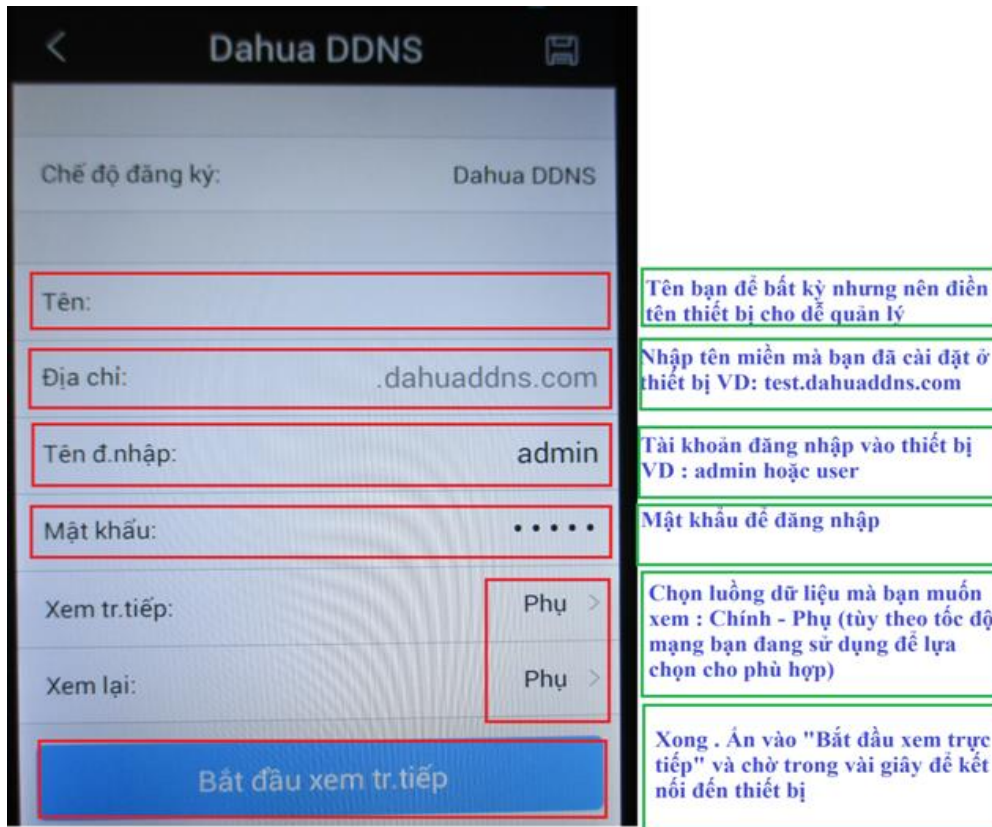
Dahua DDNS

Chế độ đăng ký: Dahua DDNS

Tên:

Địa chỉ: .dahuaddns.com

Tên đ.nhập: admin

Mật khẩu: •••••

Xem tr.tiếp: Phụ

Xem lại: Phụ

Bắt đầu xem tr.tiếp

Tên bạn để bất kỳ nhưng nên điền tên thiết bị cho dễ quản lý

Nhập tên miền mà bạn đã cài đặt ở thiết bị VD: test.dahuaddns.com

Tài khoản đăng nhập vào thiết bị VD : admin hoặc user

Mật khẩu để đăng nhập

Chọn luồng dữ liệu mà bạn muốn xem : Chính - Phụ (tùy theo tốc độ mạng bạn đang sử dụng để lựa chọn cho phù hợp)

Xong . Ấn vào "Bắt đầu xem trực tiếp" và chờ trong vài giây để kết nối đến thiết bị